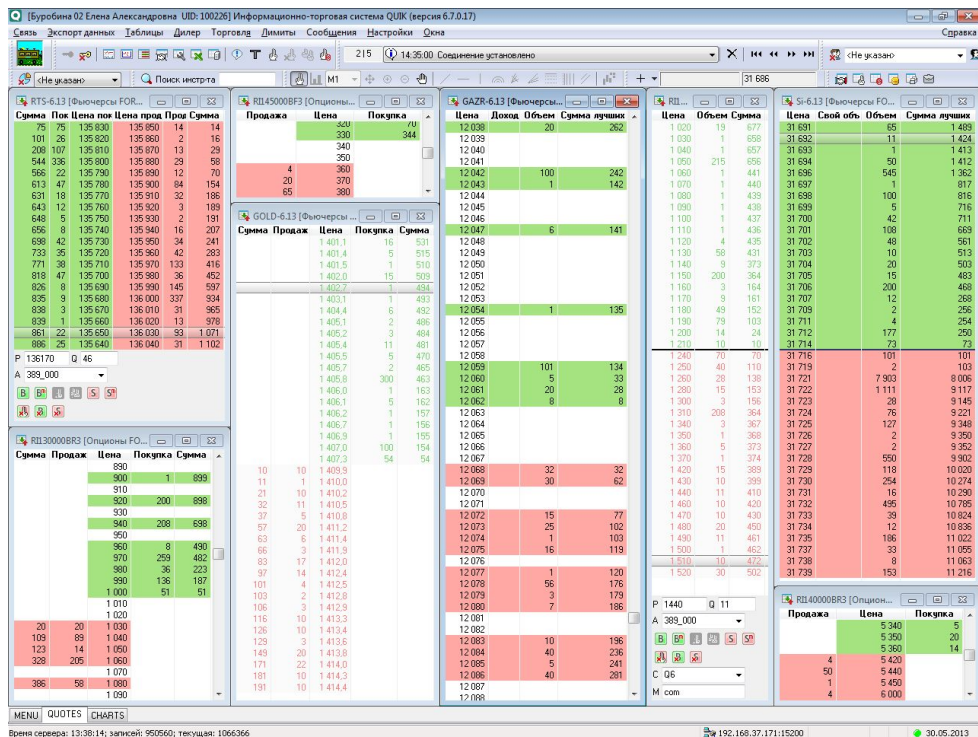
[Буробина 02 Елена Александровна UID: 100226] Информационно-торговая система QUIK (версия 6.7.0.17)

Связь Экспорт данных Таблицы Дилер Торговля Лимиты Сообщения Настройки Окна Справка

215 14:35:00 Соединение установлено

<Не указан>

<Не указан> Поиск инстр-та M1 31 686

RTS-6.13 [Фьючерсы FOR...

| Сумма | Пок | Цена пок | Цена прод | Прод | Сумма |
|---|---|---|---|---|---|
| 75 | 75 | 135 830 | 135 850 | 14 | 14 |
| 101 | 26 | 135 820 | 135 860 | 2 | 16 |
| 208 | 107 | 135 810 | 135 870 | 13 | 29 |
| 544 | 336 | 135 800 | 135 880 | 29 | 58 |
| 566 | 22 | 135 790 | 135 890 | 12 | 70 |
| 613 | 47 | 135 780 | 135 900 | 84 | 154 |
| 631 | 18 | 135 770 | 135 910 | 32 | 186 |
| 643 | 12 | 135 760 | 135 920 | 3 | 189 |
| 648 | 5 | 135 750 | 135 930 | 2 | 191 |
| 656 | 8 | 135 740 | 135 940 | 16 | 207 |
| 698 | 42 | 135 730 | 135 950 | 34 | 241 |
| 733 | 35 | 135 720 | 135 960 | 42 | 283 |
| 771 | 38 | 135 710 | 135 970 | 133 | 416 |
| 818 | 47 | 135 700 | 135 980 | 36 | 452 |
| 826 | 8 | 135 690 | 135 990 | 145 | 597 |
| 835 | 9 | 135 680 | 136 000 | 337 | 934 |
| 838 | 3 | 135 670 | 136 010 | 31 | 965 |
| 839 | 1 | 135 660 | 136 020 | 13 | 978 |
| 861 | 22 | 135 650 | 136 030 | 93 | 1 071 |
| 886 | 25 | 135 640 | 136 040 | 31 | 1 102 |

P 136170 Q 46
A 389_000
B B? S S?

RI145000BF3 [Опционы...

| Продажа | Цена | Покупка |
|---|---|---|
| | 320 | 70 |
| | 330 | 344 |
| | 340 | |
| | 350 | |
| 4 | 360 | |
| 20 | 370 | |
| 65 | 380 | |

GOLD-6.13 [Фьючерсы...

| Сумма | Продаж | Цена | Покупка | Сумма |
|---|---|---|---|---|
| | | 1 401,1 | 16 | 531 |
| | | 1 401,4 | 5 | 515 |
| | | 1 401,5 | 1 | 510 |
| | | 1 402,0 | 15 | 509 |
| | | 1 402,7 | 1 | 494 |
| | | 1 403,1 | 1 | 493 |
| | | 1 404,4 | 6 | 492 |
| | | 1 405,1 | 2 | 486 |
| | | 1 405,2 | 3 | 484 |
| | | 1 405,4 | 11 | 481 |
| | | 1 405,5 | 5 | 470 |
| | | 1 405,7 | 2 | 465 |
| | | 1 405,8 | 300 | 463 |
| | | 1 406,0 | 1 | 163 |
| | | 1 406,1 | 5 | 162 |
| | | 1 406,2 | 1 | 157 |
| | | 1 406,7 | 1 | 156 |
| | | 1 406,9 | 1 | 155 |
| | | 1 407,0 | 100 | 154 |
| | | 1 407,3 | 54 | 54 |
| 10 | 10 | 1 409,9 | | |
| 11 | 1 | 1 410,0 | | |
| 21 | 10 | 1 410,2 | | |
| 32 | 11 | 1 410,5 | | |
| 37 | 5 | 1 410,8 | | |
| 57 | 20 | 1 411,2 | | |
| 63 | 6 | 1 411,4 | | |
| 66 | 3 | 1 411,9 | | |
| 83 | 17 | 1 412,0 | | |
| 97 | 14 | 1 412,4 | | |
| 101 | 4 | 1 412,5 | | |
| 103 | 2 | 1 412,8 | | |
| 106 | 3 | 1 412,9 | | |
| 116 | 10 | 1 413,3 | | |
| 126 | 10 | 1 413,4 | | |
| 129 | 3 | 1 413,6 | | |
| 149 | 20 | 1 413,8 | | |
| 171 | 22 | 1 414,0 | | |
| 181 | 10 | 1 414,3 | | |
| 191 | 10 | 1 414,4 | | |

GAZR-6.13 [Фьючерсы...

| Цена | Доход | Объем | Сумма лучших |
|---|---|---|---|
| 12 038 | | 20 | 262 |
| 12 039 | | | |
| 12 040 | | | |
| 12 041 | | | |
| 12 042 | | 100 | 242 |
| 12 043 | | 1 | 142 |
| 12 044 | | | |
| 12 045 | | | |
| 12 046 | | | |
| 12 047 | | 6 | 141 |
| 12 048 | | | |
| 12 049 | | | |
| 12 050 | | | |
| 12 051 | | | |
| 12 052 | | | |
| 12 053 | | | |
| 12 054 | | 1 | 135 |
| 12 055 | | | |
| 12 056 | | | |
| 12 057 | | | |
| 12 058 | | | |
| 12 059 | | 101 | 134 |
| 12 060 | | 5 | 33 |
| 12 061 | | 20 | 28 |
| 12 062 | | 8 | 8 |
| 12 063 | | | |
| 12 064 | | | |
| 12 065 | | | |
| 12 066 | | | |
| 12 067 | | | |
| 12 068 | | 32 | 32 |
| 12 069 | | 30 | 62 |
| 12 070 | | | |
| 12 071 | | | |
| 12 072 | | 15 | 77 |
| 12 073 | | 25 | 102 |
| 12 074 | | 1 | 103 |
| 12 075 | | 16 | 119 |
| 12 076 | | | |
| 12 077 | | 1 | 120 |
| 12 078 | | 56 | 176 |
| 12 079 | | 3 | 179 |
| 12 080 | | 7 | 186 |
| 12 081 | | | |
| 12 082 | | | |
| 12 083 | | 10 | 196 |
| 12 084 | | 40 | 236 |
| 12 085 | | 5 | 241 |
| 12 086 | | 40 | 281 |
| 12 087 | | | |
| 12 088 | | | |

RI...

| Цена | Объем | Сумма |
|---|---|---|
| 1 020 | 19 | 677 |
| 1 030 | 1 | 658 |
| 1 040 | 1 | 657 |
| 1 050 | 215 | 656 |
| 1 060 | 1 | 441 |
| 1 070 | 1 | 440 |
| 1 080 | 1 | 439 |
| 1 090 | 1 | 438 |
| 1 100 | 1 | 437 |
| 1 110 | 1 | 436 |
| 1 120 | 4 | 435 |
| 1 130 | 58 | 431 |
| 1 140 | 9 | 373 |
| 1 150 | 200 | 364 |
| 1 160 | 3 | 164 |
| 1 170 | 9 | 161 |
| 1 180 | 49 | 152 |
| 1 190 | 79 | 103 |
| 1 200 | 14 | 24 |
| 1 210 | 10 | 10 |
| 1 240 | 70 | 70 |
| 1 250 | 40 | 110 |
| 1 260 | 28 | 138 |
| 1 280 | 15 | 153 |
| 1 300 | 3 | 156 |
| 1 310 | 208 | 364 |
| 1 340 | 3 | 367 |
| 1 350 | 1 | 368 |
| 1 360 | 5 | 373 |
| 1 370 | 1 | 374 |
| 1 420 | 15 | 389 |
| 1 430 | 10 | 399 |
| 1 440 | 11 | 410 |
| 1 460 | 10 | 420 |
| 1 470 | 10 | 430 |
| 1 480 | 20 | 450 |
| 1 490 | 11 | 461 |
| 1 500 | 1 | 462 |
| 1 510 | 10 | 472 |
| 1 520 | 30 | 502 |

P 1440 Q 11
A 389_000
B B? S S?
C Q6
M com

Si-6.13 [Фьючерсы FO...

| Цена | Свой объ | Объем | Сумма лучших |
|---|---|---|---|
| 31 691 | | 65 | 1 489 |
| 31 692 | | 11 | 1 424 |
| 31 693 | | 1 | 1 413 |
| 31 694 | | 50 | 1 412 |
| 31 696 | | 545 | 1 362 |
| 31 697 | | 1 | 817 |
| 31 698 | | 100 | 816 |
| 31 699 | | 5 | 716 |
| 31 700 | | 42 | 711 |
| 31 701 | | 108 | 669 |
| 31 702 | | 48 | 561 |
| 31 703 | | 10 | 513 |
| 31 704 | | 20 | 503 |
| 31 705 | | 15 | 483 |
| 31 706 | | 200 | 468 |
| 31 707 | | 12 | 268 |
| 31 709 | | 2 | 256 |
| 31 711 | | 4 | 254 |
| 31 712 | | 177 | 250 |
| 31 714 | | 73 | 73 |
| 31 716 | | 101 | 101 |
| 31 719 | | 2 | 103 |
| 31 721 | | 7 903 | 8 006 |
| 31 722 | | 1 111 | 9 117 |
| 31 723 | | 28 | 9 145 |
| 31 724 | | 76 | 9 221 |
| 31 725 | | 127 | 9 348 |
| 31 726 | | 2 | 9 350 |
| 31 727 | | 2 | 9 352 |
| 31 728 | | 550 | 9 902 |
| 31 729 | | 118 | 10 020 |
| 31 730 | | 254 | 10 274 |
| 31 731 | | 16 | 10 290 |
| 31 732 | | 495 | 10 785 |
| 31 733 | | 39 | 10 824 |
| 31 734 | | 12 | 10 836 |
| 31 735 | | 186 | 11 022 |
| 31 737 | | 33 | 11 055 |
| 31 738 | | 8 | 11 063 |
| 31 739 | | 153 | 11 216 |

RI130000BR3 [Опционы FO...

| Сумма | Продаж | Цена | Покупка | Сумма |
|---|---|---|---|---|
| | | 890 | | |
| | | 900 | 1 | 899 |
| | | 910 | | |
| | | 920 | 200 | 898 |
| | | 930 | | |
| | | 940 | 208 | 698 |
| | | 950 | | |
| | | 960 | 8 | 490 |
| | | 970 | 259 | 482 |
| | | 980 | 36 | 223 |
| | | 990 | 136 | 187 |
| | | 1 000 | 51 | 51 |
| | | 1 010 | | |
| | | 1 020 | | |
| 20 | 20 | 1 030 | | |
| 109 | 89 | 1 040 | | |
| 123 | 14 | 1 050 | | |
| 328 | 205 | 1 060 | | |
| | | 1 070 | | |
| 386 | 58 | 1 080 | | |
| | | 1 090 | | |

RI140000BR3 [Опцион...

| Продажа | Цена | Покупка |
|---|---|---|
| | 5 340 | 5 |
| | 5 350 | 20 |
| | 5 360 | 14 |
| 4 | 5 420 | |
| 50 | 5 440 | |
| 1 | 5 450 | |
| 4 | 6 000 | |

MENU QUOTES CHARTS

Время сервера: 13:38:14; записей: 950560; текущая: 1066366 192.168.37.171:15200 30.05.2013